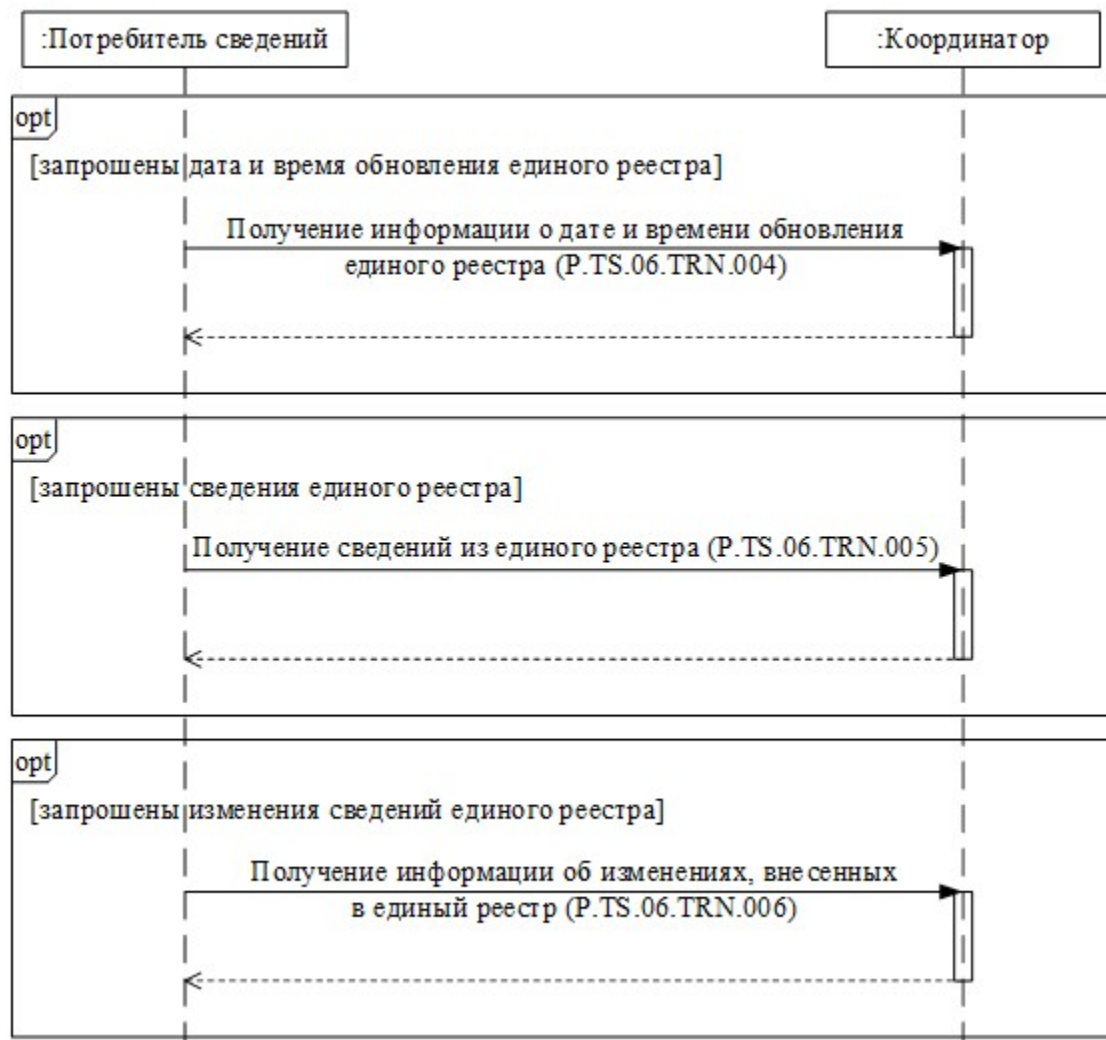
:Потребитель сведений

:Координатор

opt

[запрошены дата и время обновления единого реестра]

Получение информации о дате и времени обновления единого реестра (P.TS.06.TRN.004)

opt

[запрошены сведения единого реестра]

Получение сведений из единого реестра (P.TS.06.TRN.005)

opt

[запрошены изменения сведений единого реестра]

Получение информации об изменениях, внесенных в единый реестр (P.TS.06.TRN.006)